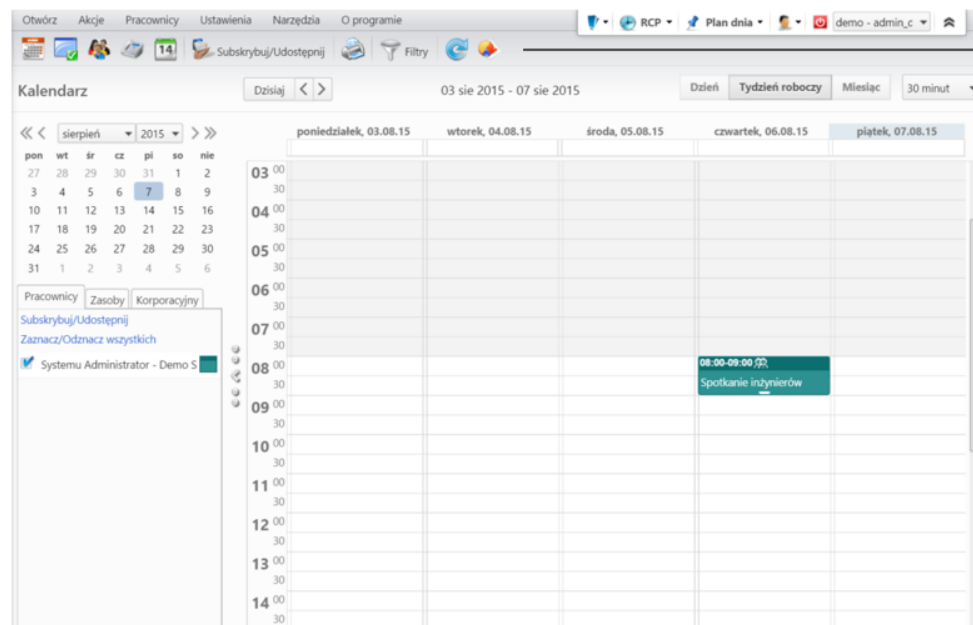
Otwórz Akcje Pracownicy Ustawienia Narzędzia O programie

RCP Plan dnia demo - admin_c

14 Subskrybuj/Udostępnij Filtry

Kalendarz

Dzisiaj < > 03 sie 2015 - 07 sie 2015

Dzień Tydzień roboczy Miesiąc 30 minut

« < sierpień 2015 > »

| pon | wt | śr | cz | pi | so | nie |
|---|---|---|---|---|---|---|
| 27 | 28 | 29 | 30 | 31 | 1 | 2 |
| 3 | 4 | 5 | 6 | 7 | 8 | 9 |
| 10 | 11 | 12 | 13 | 14 | 15 | 16 |
| 17 | 18 | 19 | 20 | 21 | 22 | 23 |
| 24 | 25 | 26 | 27 | 28 | 29 | 30 |
| 31 | 1 | 2 | 3 | 4 | 5 | 6 |

Pracownicy Zasoby Korporacyjny

Subskrybuj/Udostępnij
Zaznacz/Odznacz wszystkich

Systemu Administrator - Demo S

poniedziałek, 03.08.15 wtorek, 04.08.15 środa, 05.08.15 czwartek, 06.08.15 piątek, 07.08.15

03 00
30
04 00
30
05 00
30
06 00
30
07 00
30
08 00
30
09 00
30
10 00
30
11 00
30
12 00
30
13 00
30
14 00
30

08:00-09:00
Spotkanie inżynierów